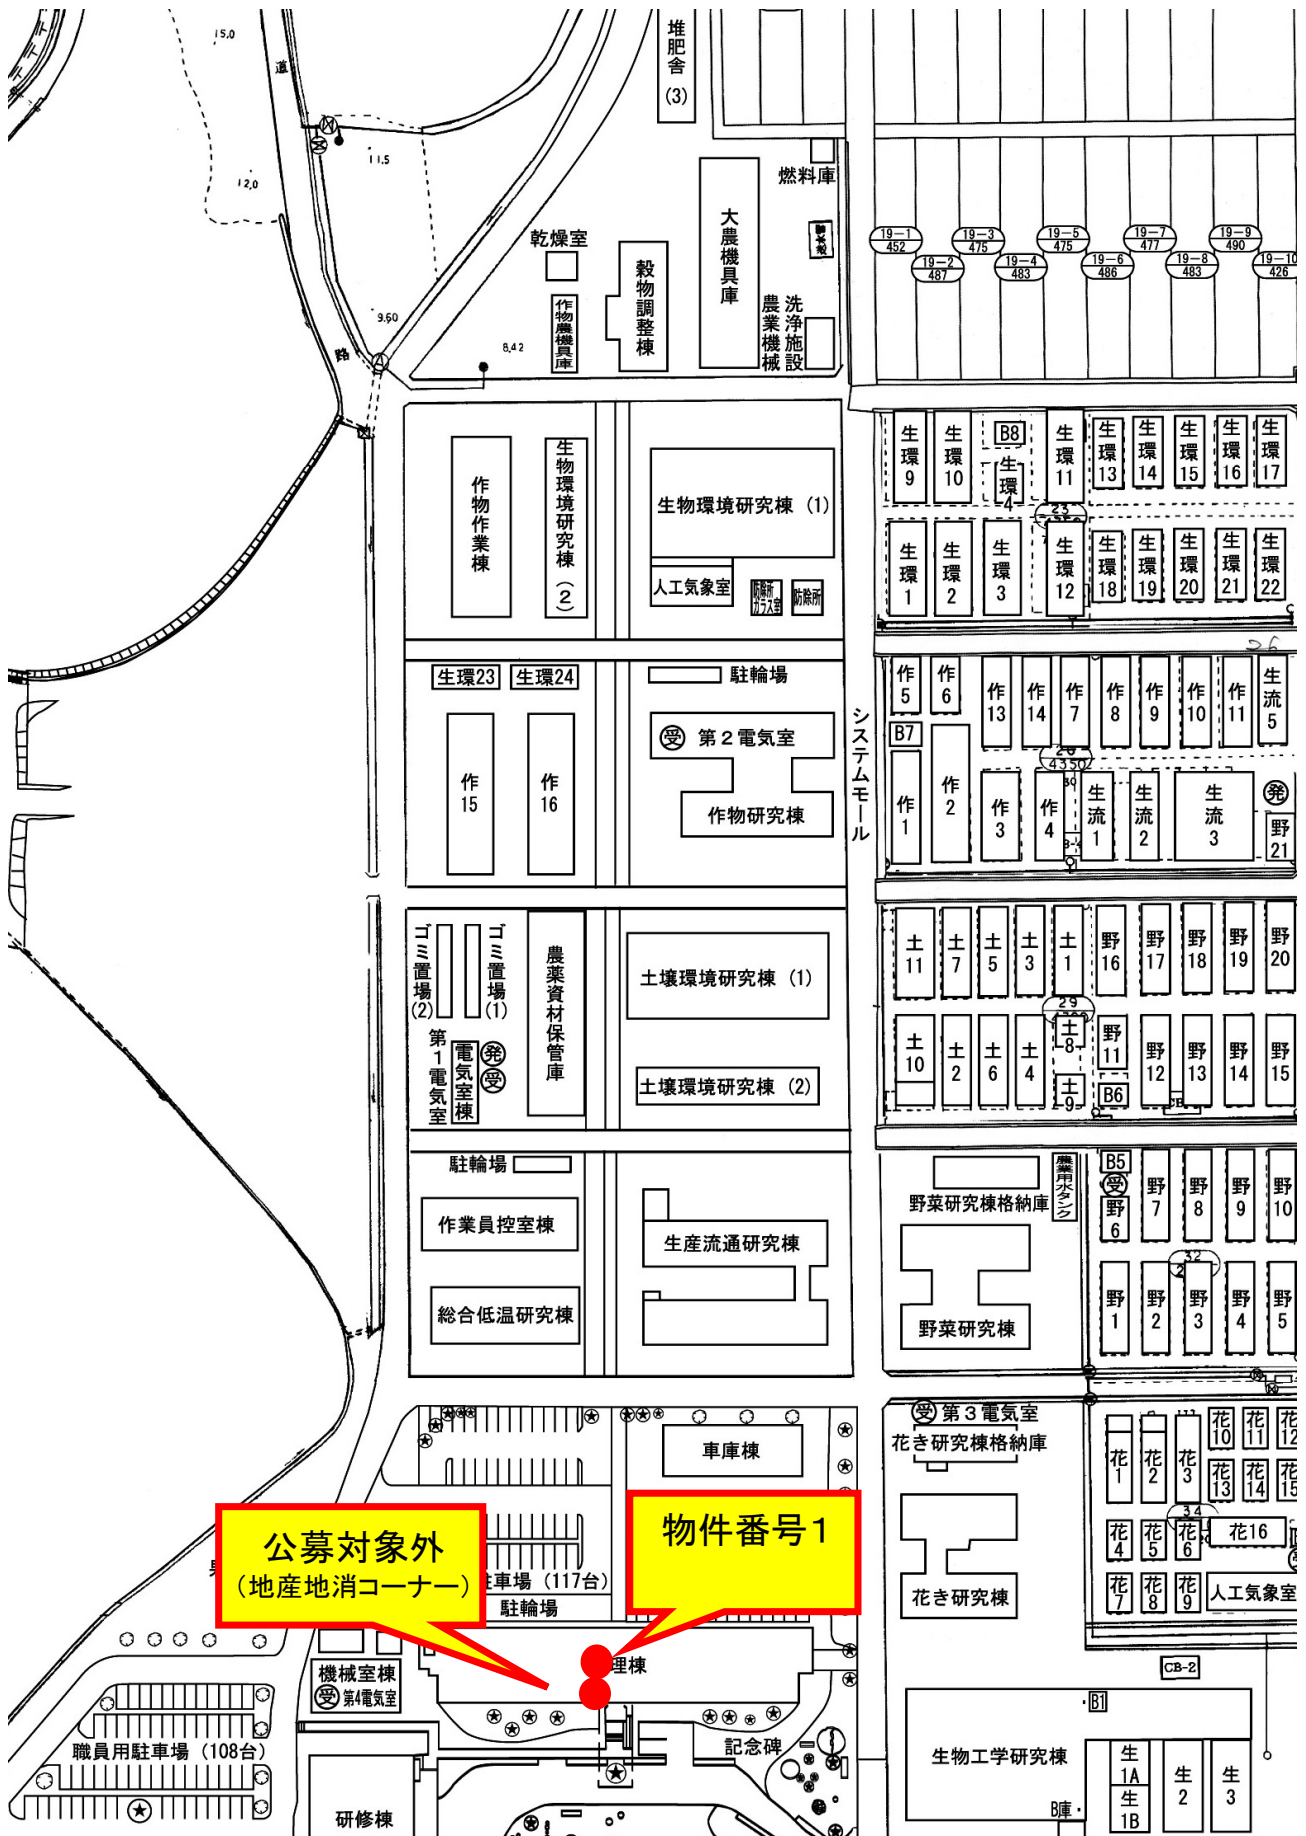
15.0
道
11.5
12.0
9.60
8.42
路
堆肥舎 (3)
燃料庫
乾燥室
作物農機具庫
穀物調整棟
大農機具庫
農業機械
洗浄施設
19−1 452
19−2 487
19−3 475
19−4 483
19−5 475
19−6 486
19−7 477
19−8 483
19−9 490
19−10 426
作物作業棟
生物環境研究棟(2)
生物環境研究棟(1)
人工気象室
防除所ガラス室
防除所
生環9
生環10
B8
生環4
生環11
生環13
生環14
生環15
生環16
生環17
23
生環1
生環2
生環3
生環12
生環18
生環19
生環20
生環21
生環22
生環23
生環24
駐輪場
第2電気室
作物研究棟
作15
作16
システムモール
作5
作6
B7
作1
作2
作13
作14
作7
作8
作9
作10
作11
生流5
26
4350
作3
作4
生流1
生流2
生流3
野21
ゴミ置場(2)
ゴミ置場(1)
第1電気室
電気室棟
農薬資材保管庫
土壌環境研究棟 (1)
土壌環境研究棟 (2)
土11
土7
土5
土3
土1
野16
野17
野18
野19
野20
29
土10
土2
土6
土4
土8
土9
野11
B6
野12
野13
野14
野15
駐輪場
作業員控室棟
総合低温研究棟
生産流通研究棟
野菜研究棟格納庫
農業用水タンク
B5
野6
野7
野8
野9
野10
32
野菜研究棟
野1
野2
野3
野4
野5
第3電気室
花き研究棟格納庫
車庫棟
花1
花2
花3
花10
花11
花12
花13
花14
花15
34
花4
花5
花6
花16
花き研究棟
花7
花8
花9
人工気象室
公募対象外
(地産地消コーナー)
物件番号1
駐車場 (117台)
駐輪場
理棟
機械室棟
第4電気室
CB-2
B1
生物工学研究棟
生1A
生1B
生2
生3
B庫
記念碑
職員用駐車場 (108台)
研修棟